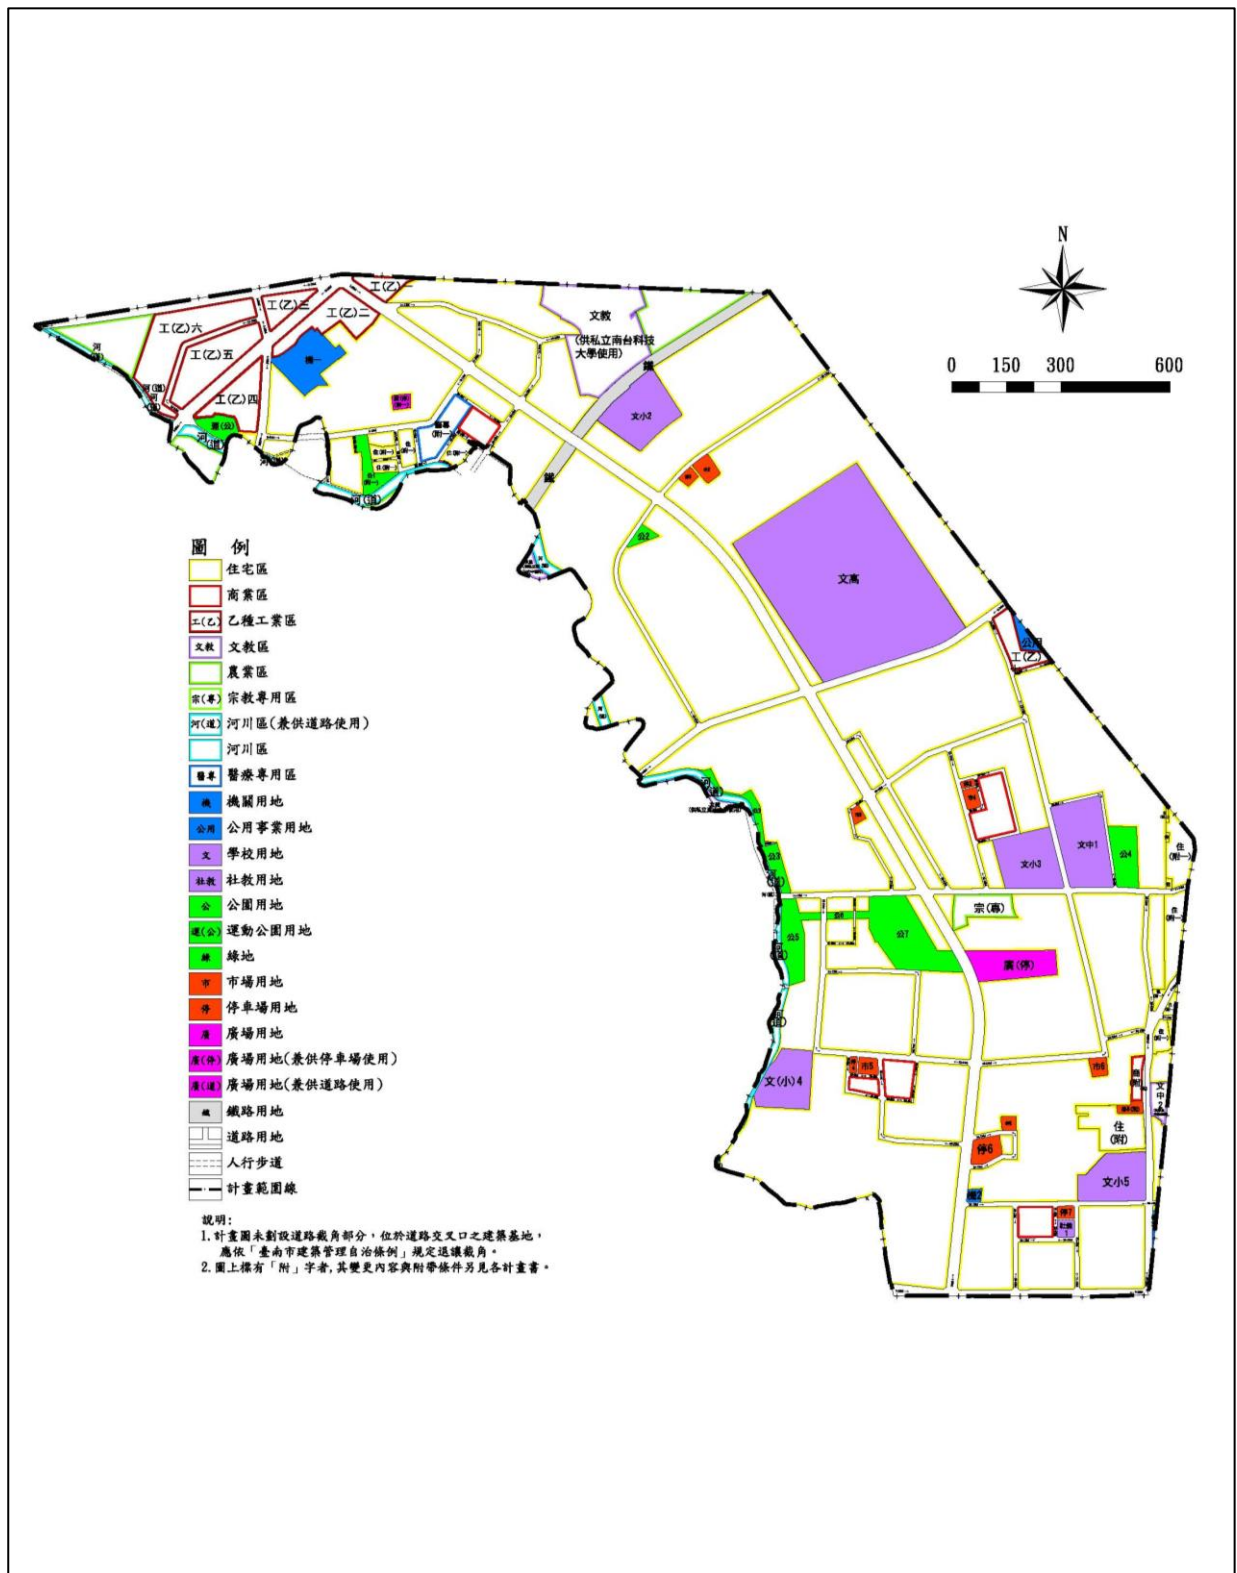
N

0 150 300 600

工(乙)一
工(乙)二
工(乙)三
工(乙)六
工(乙)五
工(乙)四
機一
文教
(供私立南台科技大學使用)
鐵
文小2
鐵
公2
文高
工(乙)
公用
宗(尊)
廣(停)
文小3
文中1
公4
公7
公5
文(小)4
市5
市6
停6
住(附)
文小5
文中2

圖 例
住宅區
商業區
工(乙) 乙種工業區
文教 文教區
農業區
宗(專) 宗教專用區
河(道) 河川區(兼供道路使用)
河川區
醫專 醫療專用區
機 機關用地
公用 公用事業用地
文 學校用地
社教 社教用地
公 公園用地
運(公) 運動公園用地
綠 綠地
市 市場用地
停 停車場用地
廣 廣場用地
廣(停) 廣場用地(兼供停車場使用)
廣(道) 廣場用地(兼供道路使用)
鐵 鐵路用地
道路用地
人行步道
計畫範圍線

說明:
1.計畫圖未劃設道路截角部分，位於道路交叉口之建築基地，應依「臺南市建築管理自治條例」規定退讓截角。
2.圖上標有「附」字者，其變更內容與附帶條件另見各計畫書。